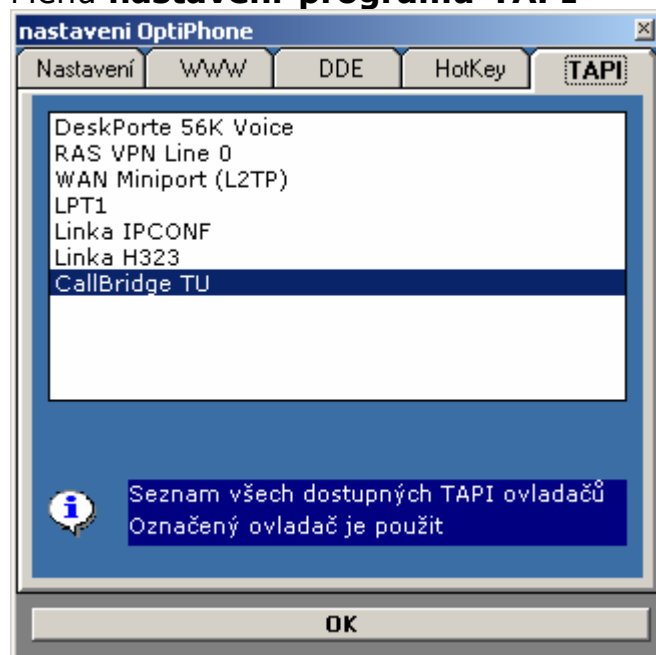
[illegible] nastavení programu TAPI

nastaveni OptiPhone

Nastavení | WWW | DDE | HotKey | TAPI

DeskPorte 56K Voice
RAS VPN Line 0
WAN Miniport (L2TP)
LPT1
Linka IPCONF
Linka H323
CallBridge TU

Seznam všech dostupných TAPI ovladačů
Označený ovladač je použit

OK